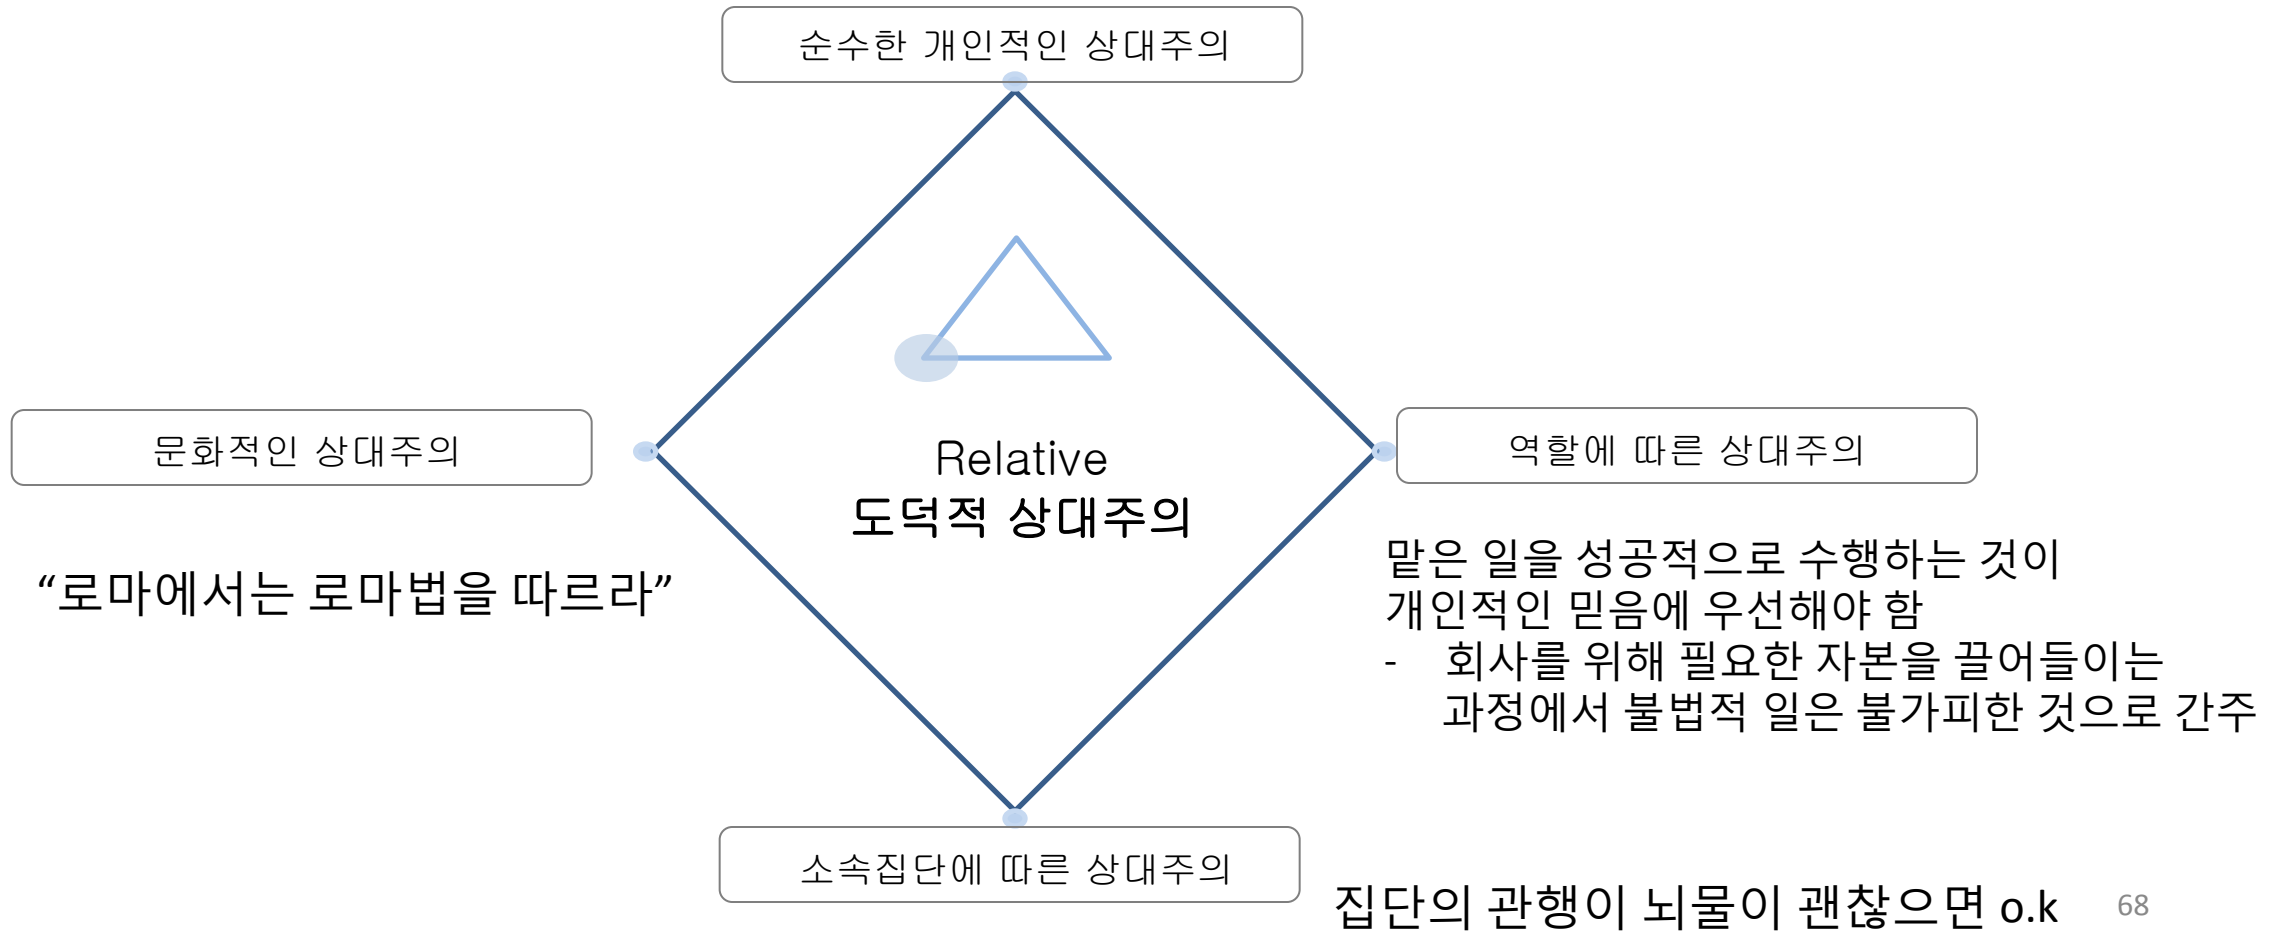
순수한 개인적인 상대주의

문화적인 상대주의

Relative
도덕적 상대주의

역할에 따른 상대주의

“로마에서는 로마법을 따르라”

맡은 일을 성공적으로 수행하는 것이 개인적인 믿음에 우선해야 함
- 회사를 위해 필요한 자본을 끌어들이는 과정에서 불법적 일은 불가피한 것으로 간주

소속집단에 따른 상대주의

집단의 관행이 뇌물이 괜찮으면 o.k

68